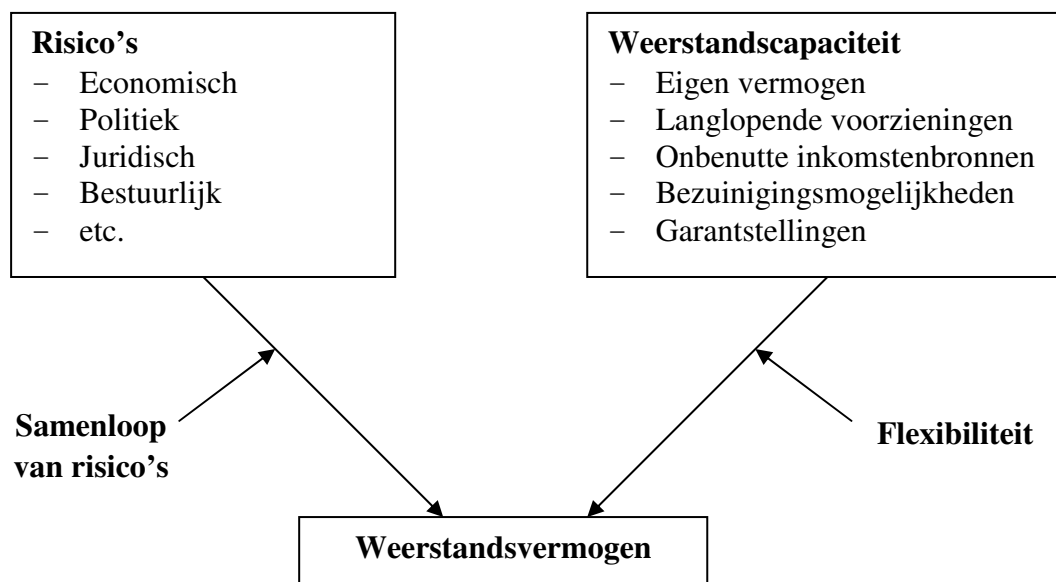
**Risico's**
- Economisch
- Politiek
- Juridisch
- Bestuurlijk
- etc.

**Weerstandscapaciteit**
- Eigen vermogen
- Langlopende voorzieningen
- Onbenutte inkomstenbronnen
- Bezuinigingsmogelijkheden
- Garantstellingen

**Samenloop van risico's**

**Flexibiliteit**

**Weerstandsvermogen**